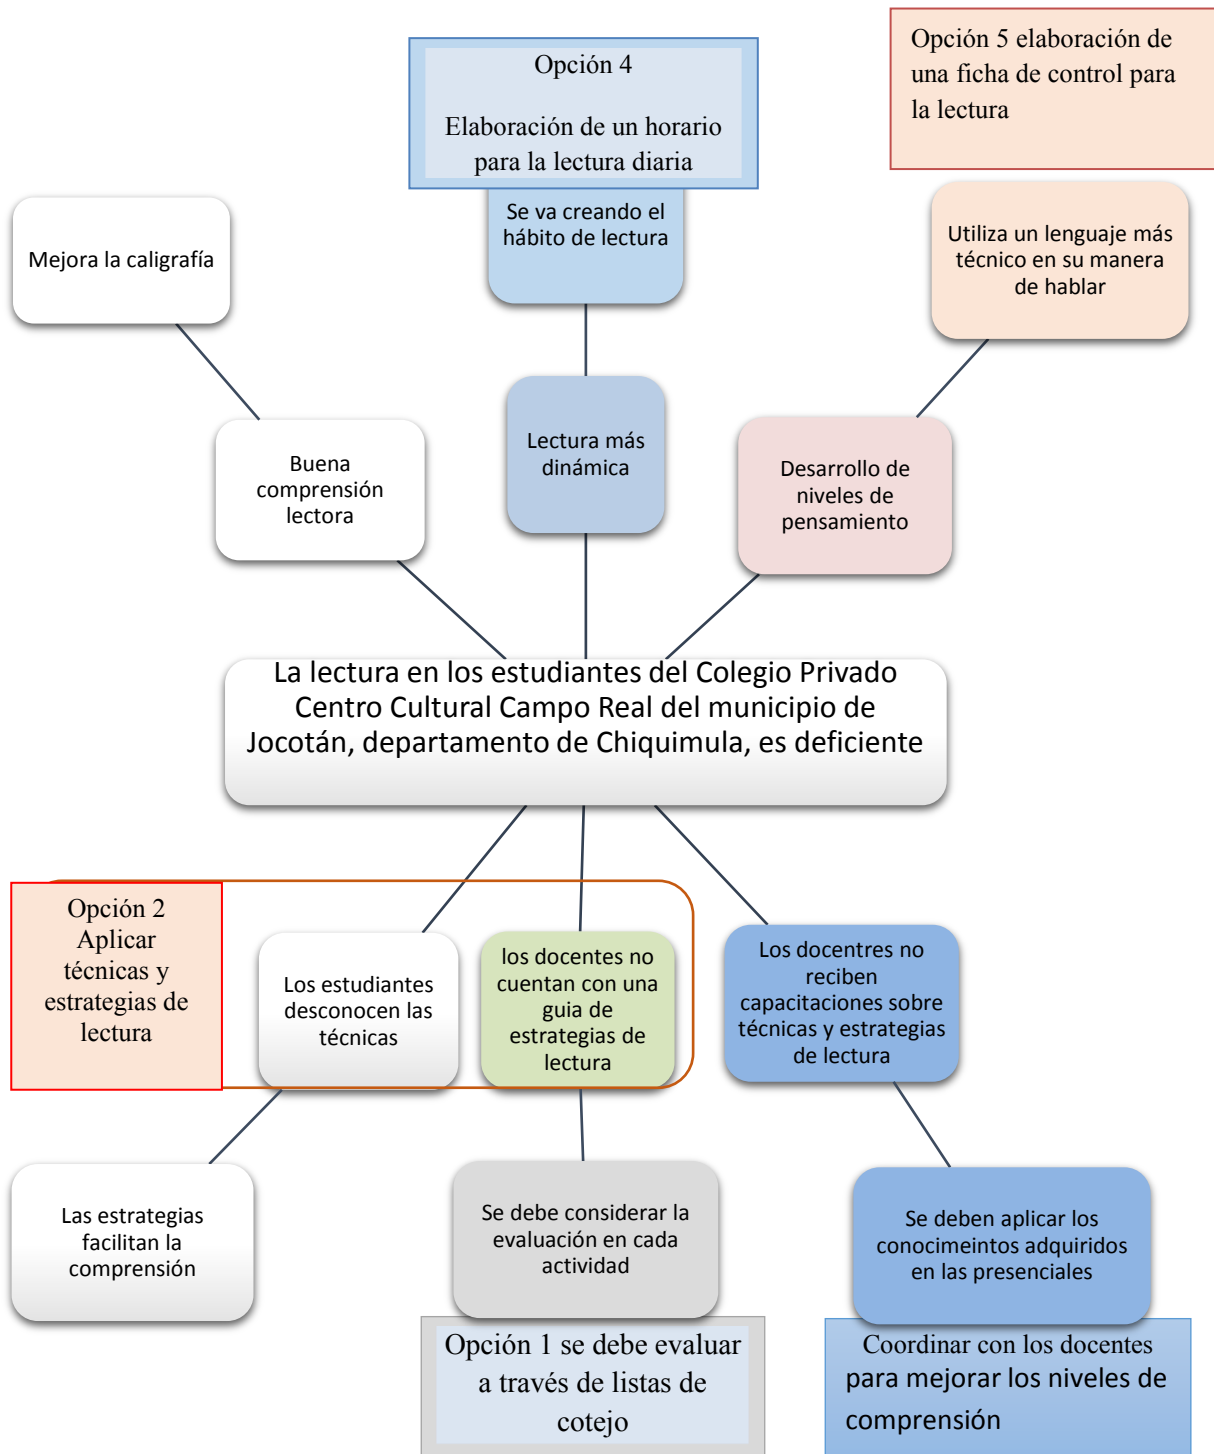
Opción 4

Elaboración de un horario para la lectura diaria

Opción 5 elaboración de una ficha de control para la lectura

Mejora la caligrafía

Se va creando el hábito de lectura

Utiliza un lenguaje más técnico en su manera de hablar

Buena comprensión lectora

Lectura más dinámica

Desarrollo de niveles de pensamiento

La lectura en los estudiantes del Colegio Privado Centro Cultural Campo Real del municipio de Jocotán, departamento de Chiquimula, es deficiente

Opción 2 Aplicar técnicas y estrategias de lectura

Los estudiantes desconocen las técnicas

los docentes no cuentan con una guia de estrategias de lectura

Los docentres no reciben capacitaciones sobre técnicas y estrategias de lectura

Las estrategias facilitan la comprensión

Se debe considerar la evaluación en cada actividad

Se deben aplicar los conocimeintos adquiridos en las presenciales

Opción 1 se debe evaluar a través de listas de cotejo

Coordinar con los docentes para mejorar los niveles de comprensión